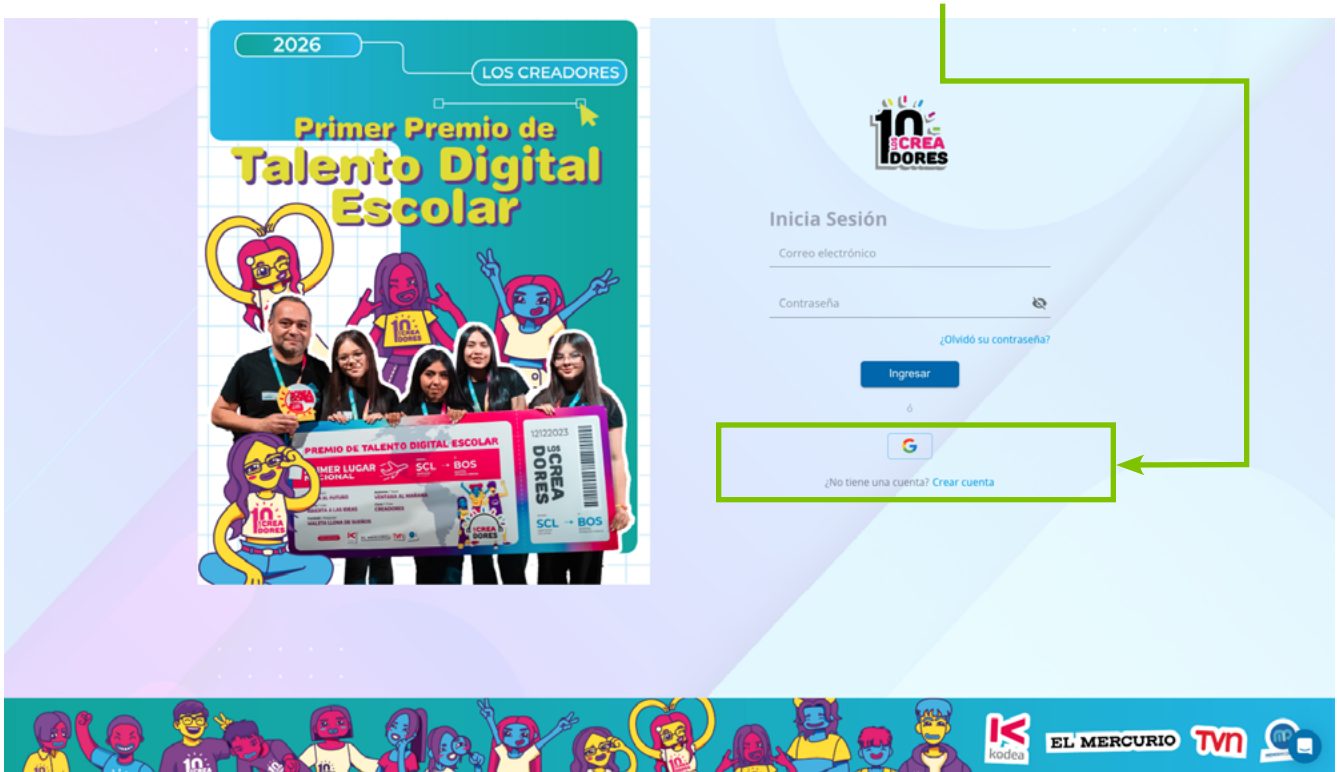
2026

LOS CREADORES

Primer Premio de Talento Digital Escolar

PREMIO DE TALENTO DIGITAL ESCOLAR

PRIMER LUGAR NACIONAL

SCL → BOS

12122023

LOS CREA DORES

SCL → BOS

10 LOS CREA DORES

Inicia Sesión

Correo electrónico

Contraseña

¿Olvidó su contraseña?

Ingresar

ó

¿No tiene una cuenta? Crear cuenta

kodea

EL MERCURIO

TVN